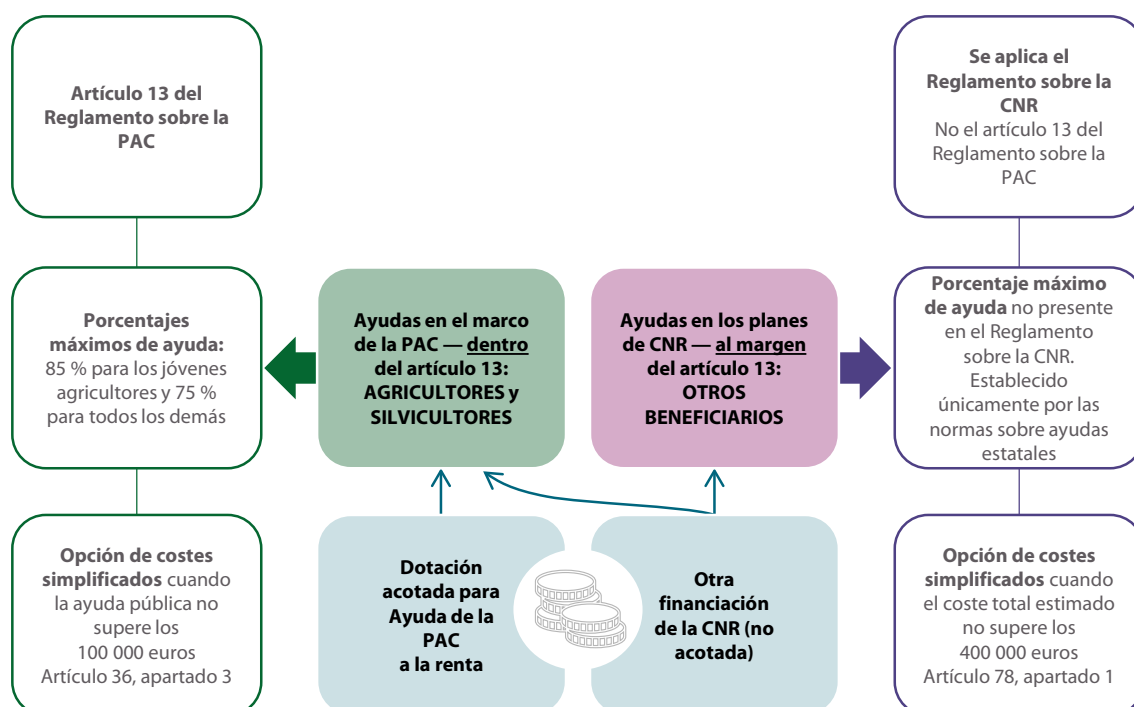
Artículo 13 del Reglamento sobre la PAC

Porcentajes máximos de ayuda: 85 % para los jóvenes agricultores y 75 % para todos los demás

Opción de costes simplificados cuando la ayuda pública no supere los 100 000 euros Artículo 36, apartado 3

Ayudas en el marco de la PAC — dentro del artículo 13: AGRICULTORES y SILVICULTORES

Ayudas en los planes de CNR — al margen del artículo 13: OTROS BENEFICIARIOS

Dotación acotada para Ayuda de la PAC a la renta

Otra financiación de la CNR (no acotada)

Se aplica el Reglamento sobre la CNR
No el artículo 13 del Reglamento sobre la PAC

Porcentaje máximo de ayuda no presente en el Reglamento sobre la CNR. Establecido únicamente por las normas sobre ayudas estatales

Opción de costes simplificados cuando el coste total estimado no supere los 400 000 euros Artículo 78, apartado 1